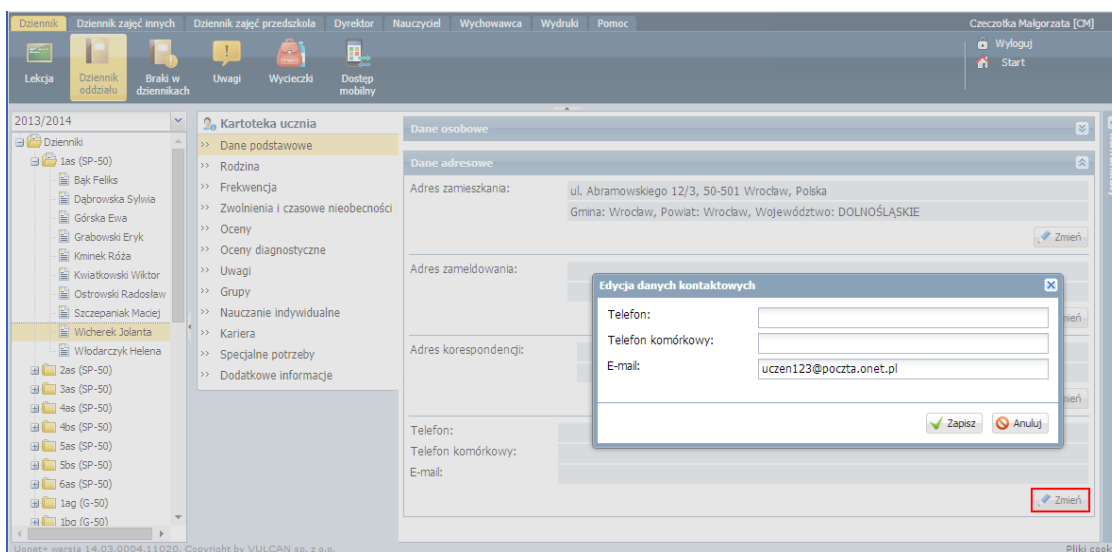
Dziennik | Dziennik zajęć innych | Dziennik zajęć przedszkola | Dyrektor | Nauczyciel | Wychowawca | Wydruki | Pomoc

Czeczotka Małgorzata [CM]

Lekcja
Dziennik oddziału
Braki w dziennikach
Uwagi
Wycieczki
Dostęp mobilny

Wyloguj
Start

2013/2014

Dzienniki
1as (SP-50)
Bąk Feliks
Dąbrowska Sylwia
Górska Ewa
Grabowski Eryk
Kminek Róża
Kwiatkowski Wiktor
Ostrowski Radosław
Szczepaniak Maciej
Wicherek Jolanta
Włodarczyk Helena
2as (SP-50)
3as (SP-50)
4as (SP-50)
4bs (SP-50)
5as (SP-50)
5bs (SP-50)
6as (SP-50)
1ag (G-50)
1bg (G-50)

Kartoteka ucznia
Dane podstawowe
Rodzina
Frekwencja
Zwolnienia i czasowe nieobecności
Oceny
Oceny diagnostyczne
Uwagi
Grupy
Nauczanie indywidualne
Kariera
Specjalne potrzeby
Dodatkowe informacje

Dane osobowe

Dane adresowe

Adres zamieszkania: ul. Abramowskiego 12/3, 50-501 Wrocław, Polska
Gmina: Wrocław, Powiat: Wrocław, Województwo: DOLNOŚLĄSKIE

Zmień

Adres zameldowania:

mień

Adres korespondencji:

mień

Telefon:
Telefon komórkowy:
E-mail:

Zmień

Edycja danych kontaktowych
Telefon:
Telefon komórkowy:
E-mail: uczen123@poczta.onet.pl
Zapisz
Anuluj

Uonet+ wersja 14.03.0004.11020. Copyright by VULCAN sp. z o.o.

Pliki cook